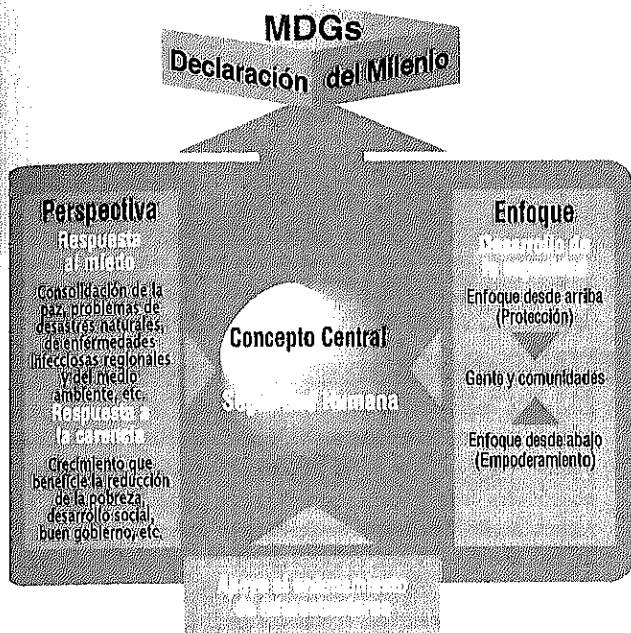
MDGs
Declaración del Milenio

Perspectiva
Respuesta al miedo
Consolidación de la paz, problemas de desastres naturales, de enfermedades infecciosas regionales y del medio ambiente, etc.
Respuesta a la carencia
Crecimiento que beneficie la reducción de la pobreza, desarrollo social, buen gobierno, etc.

Concepto Central
Seguridad Humana

Enfoque
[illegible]
Enfoque desde arriba (Protección)
Gente y comunidades
Enfoque desde abajo (Empoderamiento)

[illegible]